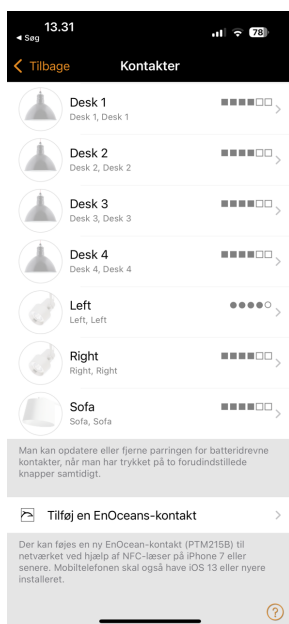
13.31
◂ Søg
78

Tilbage
Kontakter

Desk 1
Desk 1, Desk 1

Desk 2
Desk 2, Desk 2

Desk 3
Desk 3, Desk 3

Desk 4
Desk 4, Desk 4

Left
Left, Left

Right
Right, Right

Sofa
Sofa, Sofa

Man kan opdatere eller fjerne parringen for batteridrevne kontakter, når man har trykket på to forudindstillede knapper samtidigt.

Tilføj en EnOceans-kontakt

Der kan føjes en ny EnOcean-kontakt (PTM215B) til netværket ved hjælp af NFC-læser på iPhone 7 eller senere. Mobiltelefonen skal også have iOS 13 eller nyere installeret.

?